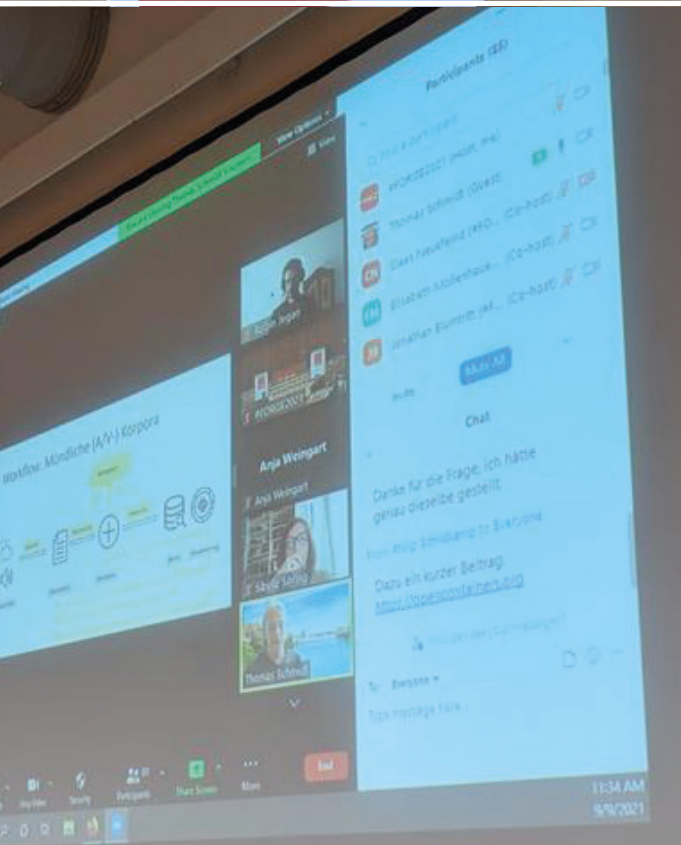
Participants (55)

You are viewing Thomas Schmidt's screen

View Options

Workflow: Mündliche (A/V-) Korpora

Bejan Jegan

#FORGE2021

Anja Weingart

Anja Weingart

Sibylle Söring

Thomas Schmidt

#FORGE2021 (Host, me)

Thomas Schmidt (Guest)

Daniel Neuefeind (#FO... (Co-host)

Elisabeth Mollenhaue... (Co-host)

Jonathan Blumtritt (#F... (Co-host)

Invite

Mute All

Chat

Danke für die Frage, ich hätte genau dieselbe gestellt

From Philip Schildkamp to Everyone:

Dazu ein kurzer Beitrag:
https://opencontainers.org

To: Everyone

Type message here...

Participants

Share Screen

More

End

11:34 AM
9/9/2021